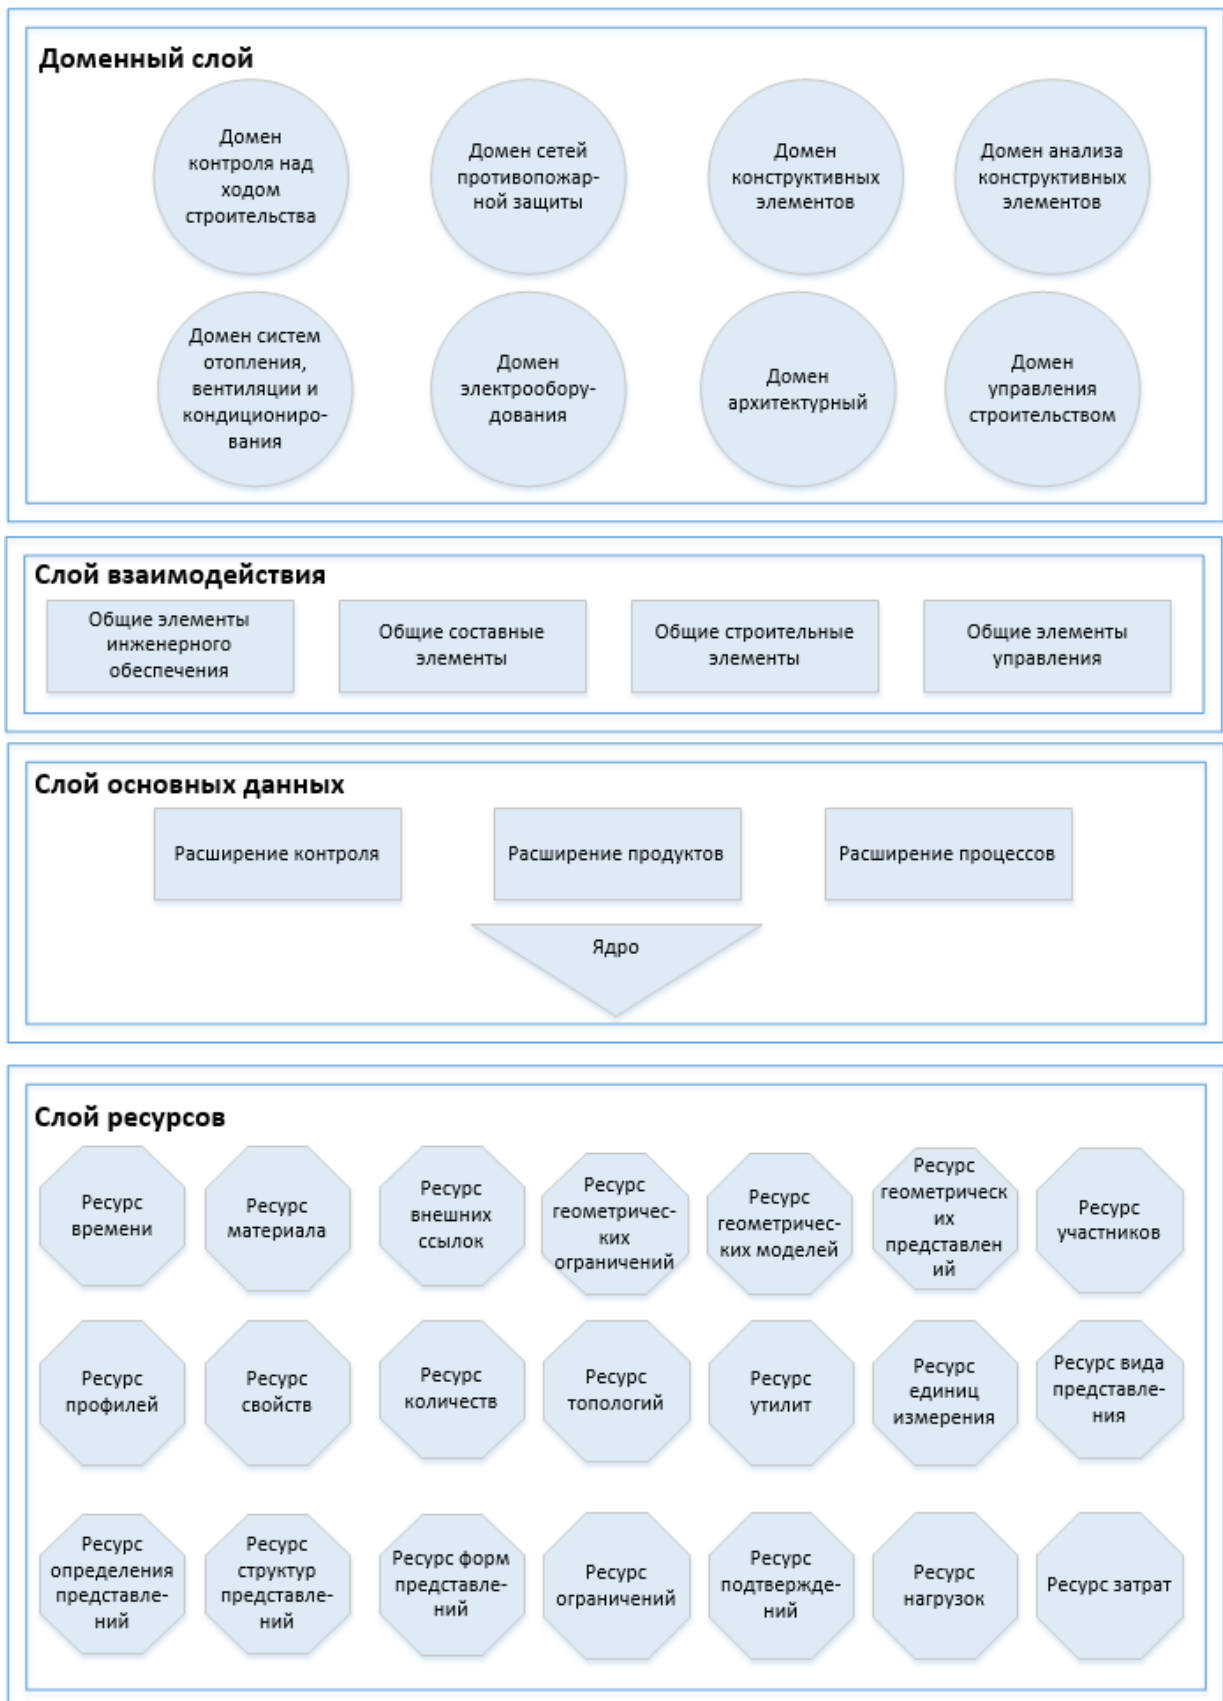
Доменный слой

Домен контроля над ходом строительства

Домен сетей противопожарной защиты

Домен конструктивных элементов

Домен анализа конструктивных элементов

Домен систем отопления, вентиляции и кондиционирования

Домен электрооборудования

Домен архитектурный

Домен управления строительством

Слой взаимодействия

Общие элементы инженерного обеспечения

Общие составные элементы

Общие строительные элементы

Общие элементы управления

Слой основных данных

Расширение контроля

Расширение продуктов

Расширение процессов

Ядро

Слой ресурсов

Ресурс времени

Ресурс материала

Ресурс внешних ссылок

Ресурс геометрических ограничений

Ресурс геометрических моделей

Ресурс геометрических представлений

Ресурс участников

Ресурс профилей

Ресурс свойств

Ресурс количеств

Ресурс топологий

Ресурс утилит

Ресурс единиц измерения

Ресурс вида представления

Ресурс определения представлений

Ресурс структур представлений

Ресурс форм представлений

Ресурс ограничений

Ресурс подтверждений

Ресурс нагрузок

Ресурс затрат